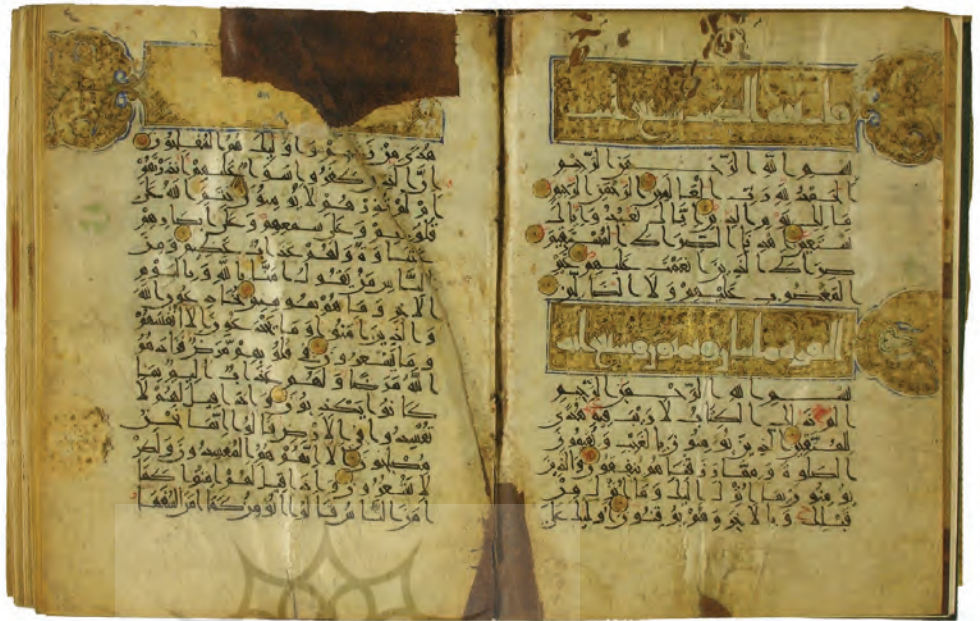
فاتحة الكتاب سبع ايات

بسم الله الرحمن الرحيم
الحمد لله رب العالمين الرحمن الرحيم
مالك يوم الدين اياك نعبد واياك
نستعين اهدنا الصراط المستقيم صراط
الذين انعمت عليهم غير
المغضوب عليهم ولا الضالين

البقرة مايتان وثمانون وست ايات

بسم الله الرحمن الرحيم
الم ذلك الكتاب لا ريب فيه هدى
للمتقين الذين يؤمنون بالغيب ويقيمون
الصلوة ومما رزقناهم ينفقون والذين
يؤمنون بما انزل اليك وما انزل من
قبلك وبالاخرة هم يوقنون اولئك على

هدى من ربهم واولئك هم المفلحون
ان الذين كفروا سواء عليهم ءانذرتهم
ام لم تنذرهم لا يؤمنون ختم الله على
قلوبهم وعلى سمعهم وعلى ابصارهم
غشاوة ولهم عذاب عظيم ومن
الناس من يقول ءامنا بالله وباليوم
الاخر وما هم بمؤمنين يخادعون الله
والذين ءامنوا وما يخدعون الا انفسهم
وما يشعرون في قلوبهم مرض فزادهم
الله مرضا ولهم عذاب اليم بما
كانوا يكذبون واذا قيل لهم لا
تفسدوا في الارض قالوا انما نحن
مصلحون الا انهم هم المفسدون ولكن
لا يشعرون واذا قيل لهم ءامنوا كما
ءامن الناس قالوا انؤمن كما ءامن السفهاء